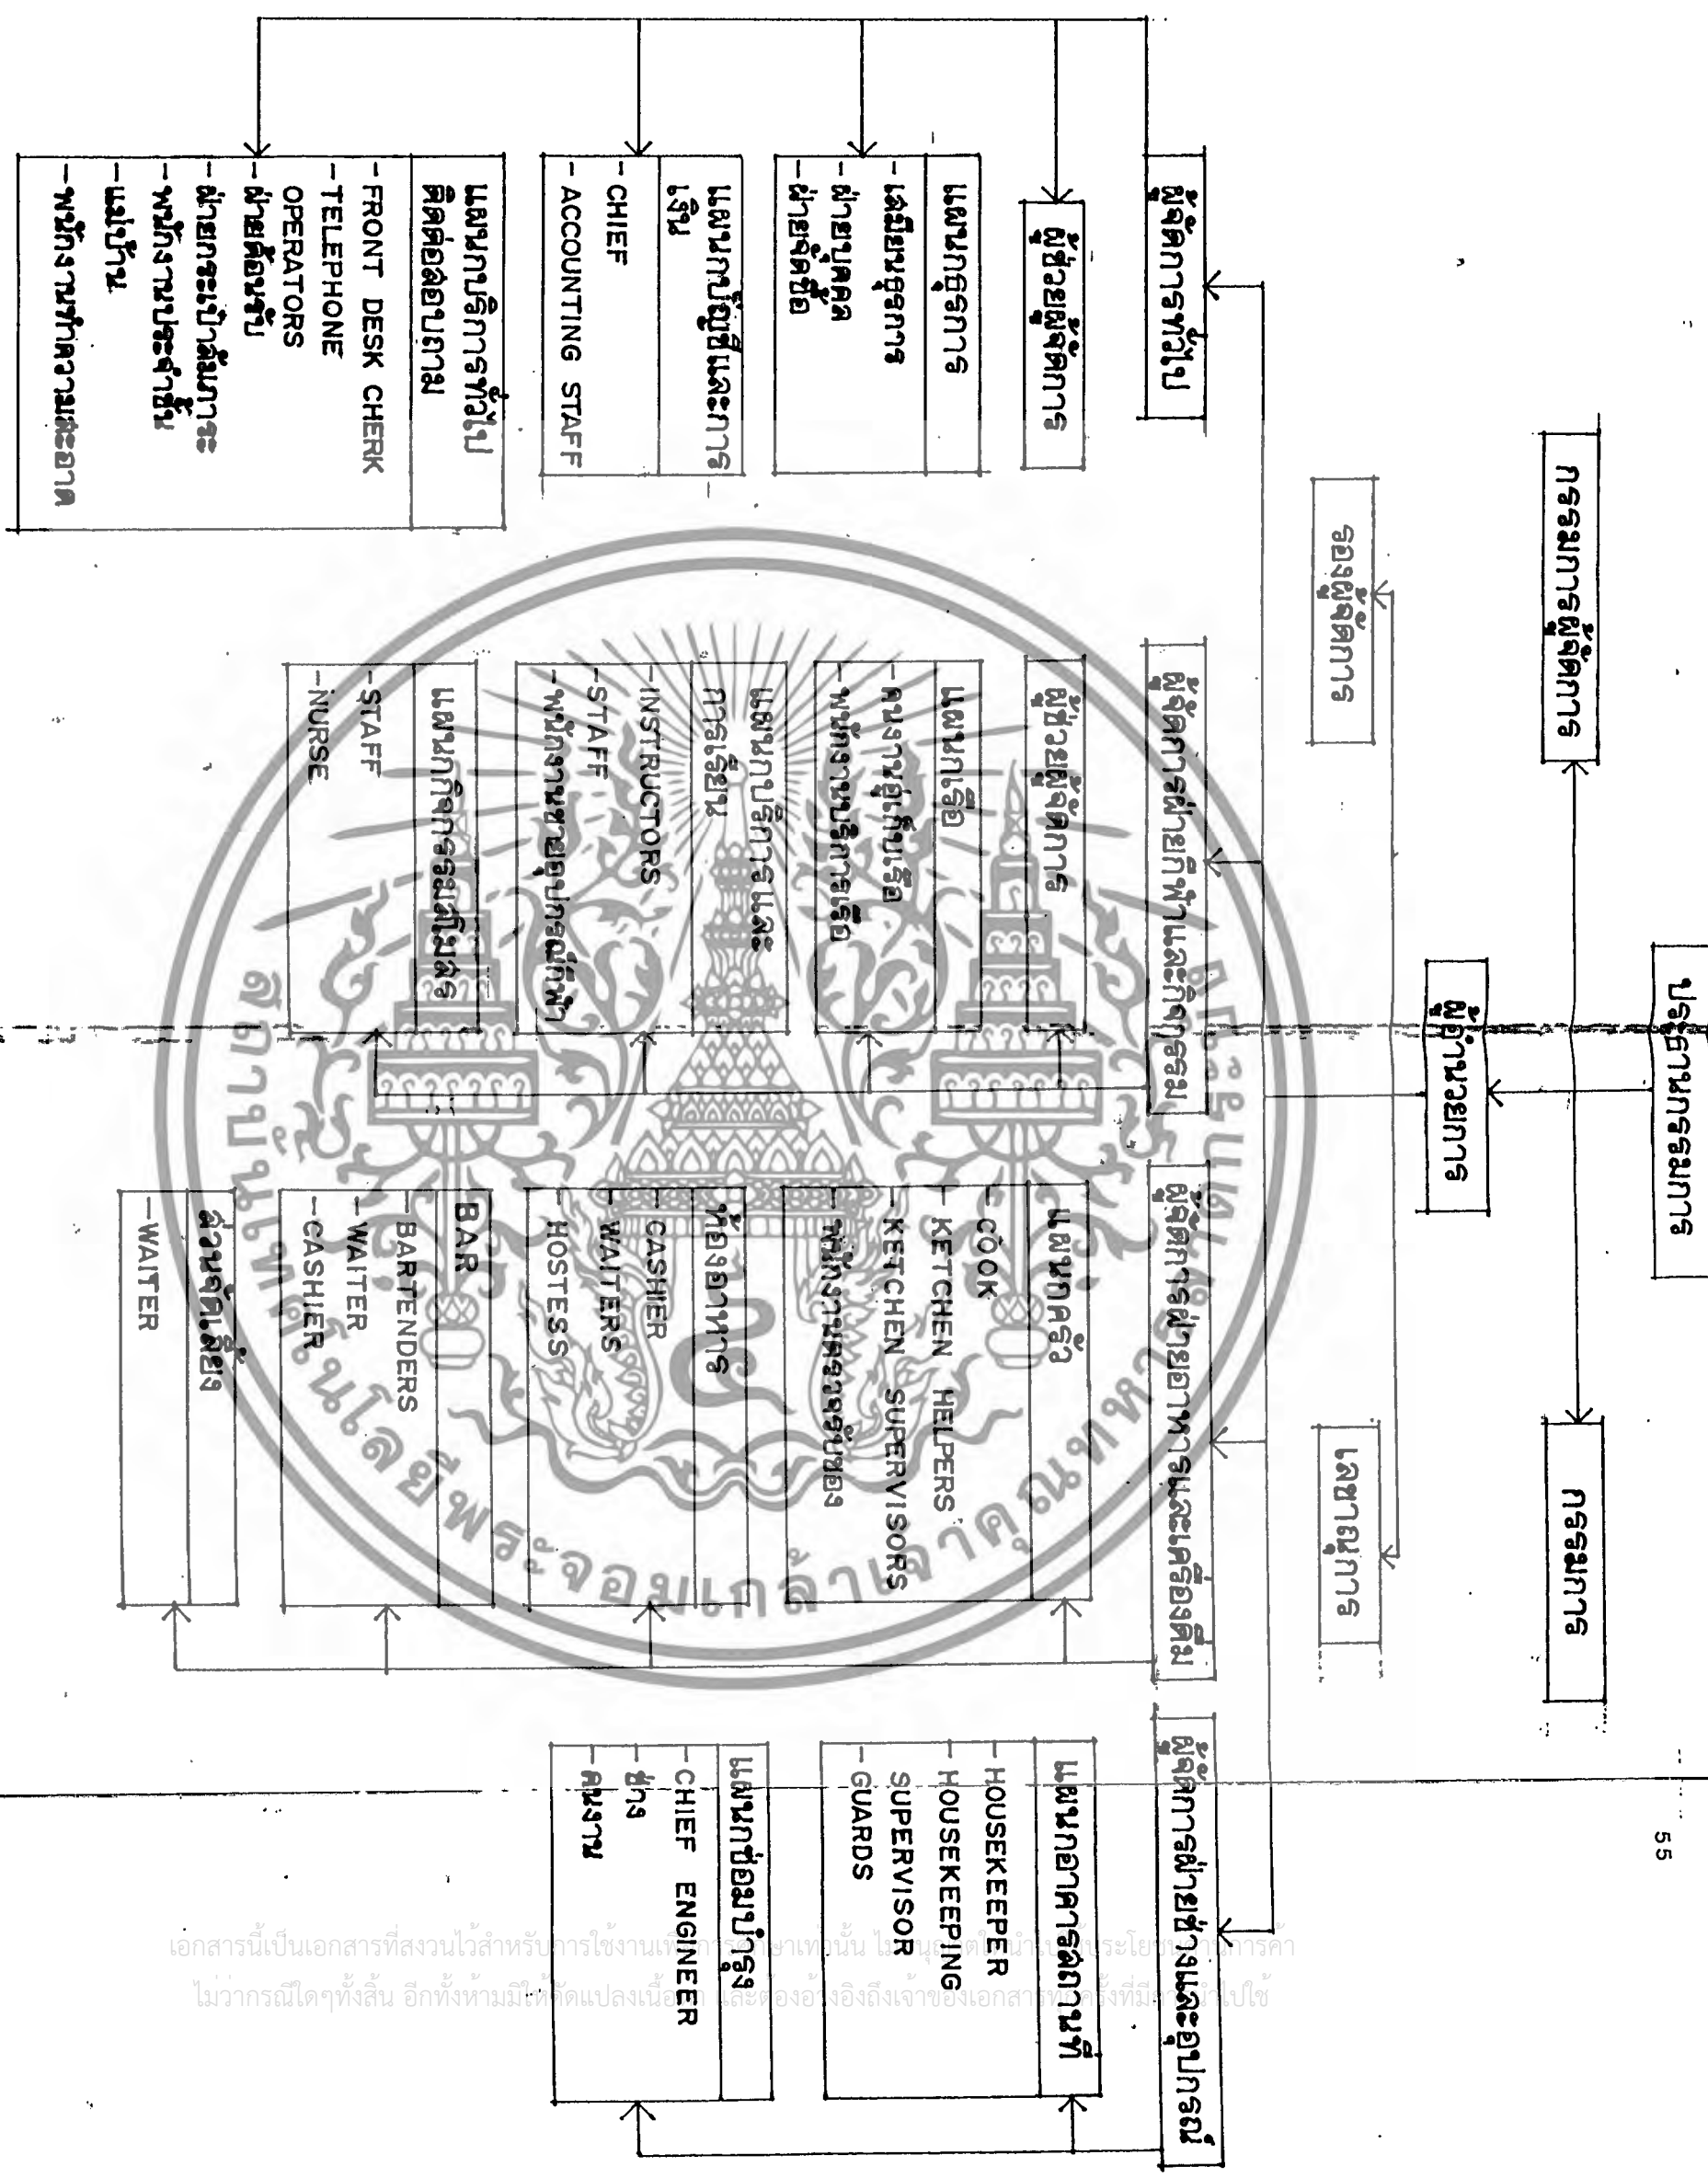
ประธานกรรมการ

คณะกรรมการบริหาร

กรรมการบริหารผู้จัดการ

คณะกรรมการ

กองผู้จัดการ

เลขานุการ

ผู้จัดการทั่วไป

ผู้ช่วยผู้จัดการ

แผนกธุรการ
-เสมียนธุรการ
-ฝ่ายบุคคล
-ฝ่ายจัดซื้อ

แผนกบัญชีและการเงิน
-CHIEF
-ACCOUNTING STAFF

แผนกบริการทั่วไปติดต่อสอบถาม
-FRONT DESK CHERK
-TELEPHONE OPERATORS
-ฝ่ายต้อนรับ
-ฝ่ายกระเป๋าสัมภาระ
-พนักงานประจำชั้น
-แม่บ้าน
-พนักงานทำความสะอาด

ผู้จัดการฝ่ายกีฬาและกิจกรรม

ผู้ช่วยผู้จัดการ

แผนกเรือ
-คนงานดูแลเรือ
-พนักงานบริการเรือ

แผนกบริการและการเรียน
-INSTRUCTORS
-STAFF
-พนักงานขายอุปกรณ์กีฬา

แผนกกิจกรรมบันเทิง
-STAFF
-NURSE

ผู้จัดการฝ่ายอาหารและเครื่องดื่ม

แผนกครัว
-COOK
-KETCHEN HELPERS
-KETCHEN SUPERVISORS
-พนักงานตรวจรับของ

ห้องอาหาร
-CASHIER
-WAITERS
-HOSTESS

BAR
-BARTENDERS
-WAITER
-CASHIER

ส่วนจัดเลี้ยง
-WAITER

ผู้จัดการฝ่ายช่างและอุปกรณ์

แผนกอาคารสถานที่
-HOUSEKEEPER
-HOUSEKEEPING SUPERVISOR
-GUARDS

แผนกซ่อมบำรุง
-CHIEF ENGINEER
-ช่าง
-คนงาน

55

สถาบันเทคโนโลยีพระจอมเกล้าเจ้าคุณทหารลาดกระบัง

เอกสารนี้เป็นเอกสารที่สงวนไว้สำหรับการใช้งานเพื่อการศึกษาเท่านั้น ไม่อนุญาตให้นำไปใช้ประโยชน์ด้านการค้า ไม่ว่ากรณีใดๆทั้งสิ้น อีกทั้งห้ามมิให้ดัดแปลงเนื้อหา และต้องอ้างอิงถึงเจ้าของเอกสารทุกครั้งที่มีการนำไปใช้